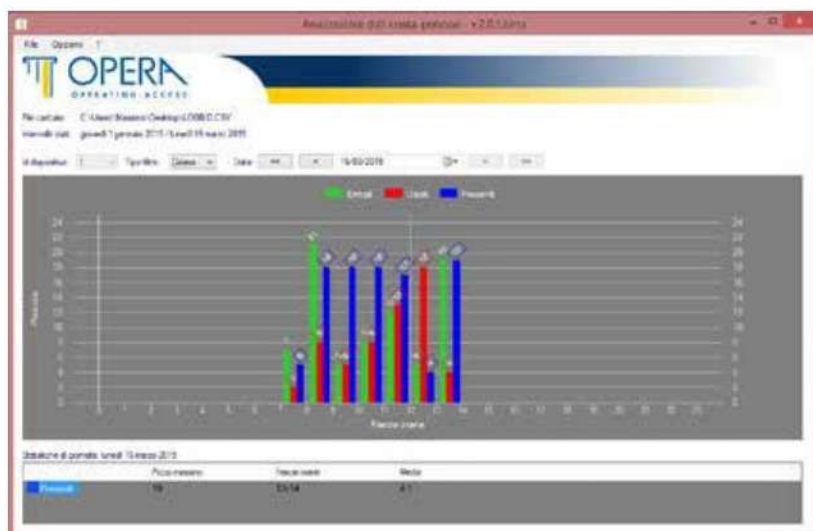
Analizzatore dati scheda presenze - v2.0.1.0rm

File Opzioni ?

OPERA
OPERATING ACCESS

File caricato: C:\Users\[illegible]\Desktop\LOGBIO.CSV
Intervallo dati: giovedì 1 gennaio 2015 / lunedì 16 marzo 2015

N dispositivo: 1 Tipo filtro: Giorno Data: << < 16/03/2015 > >>

Entrati Usciti Presenti

24 22 20 18 16 14 12 10 8 6 4 2 0

Presenze

0 1 2 3 4 5 6 7 8 9 10 11 12 13 14 15 16 17 18 19 20 21 22 23

Fascia oraria

Statistiche di giornata: lunedì 16 marzo 2015

| | Picco massimo | Fascia oraria | Media |
|---|---|---|---|
| Presenti | 19 | 13-14 | 4.1 |